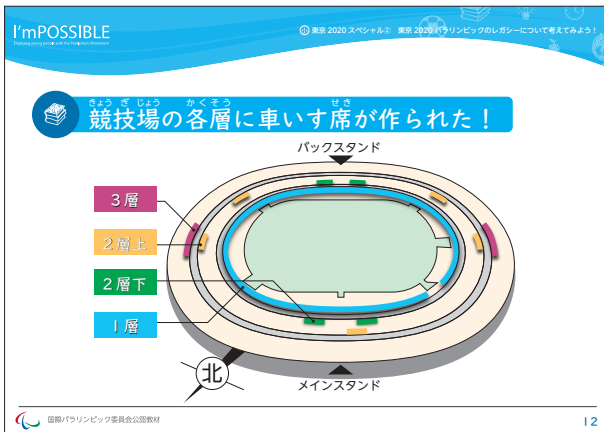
I'mPOSSIBLE
Engaging young people with the Paralympic Movement

東京 2020 スペシャル② 東京 2020 パラリンピックのレガシーについて考えてみよう！

きょうぎじょう　かくそう　せき
競技場の各層に車いす席が作られた！

バックスタンド

３層

２層上

２層下

１層

北

メインスタンド

国際パラリンピック委員会公認教材

12